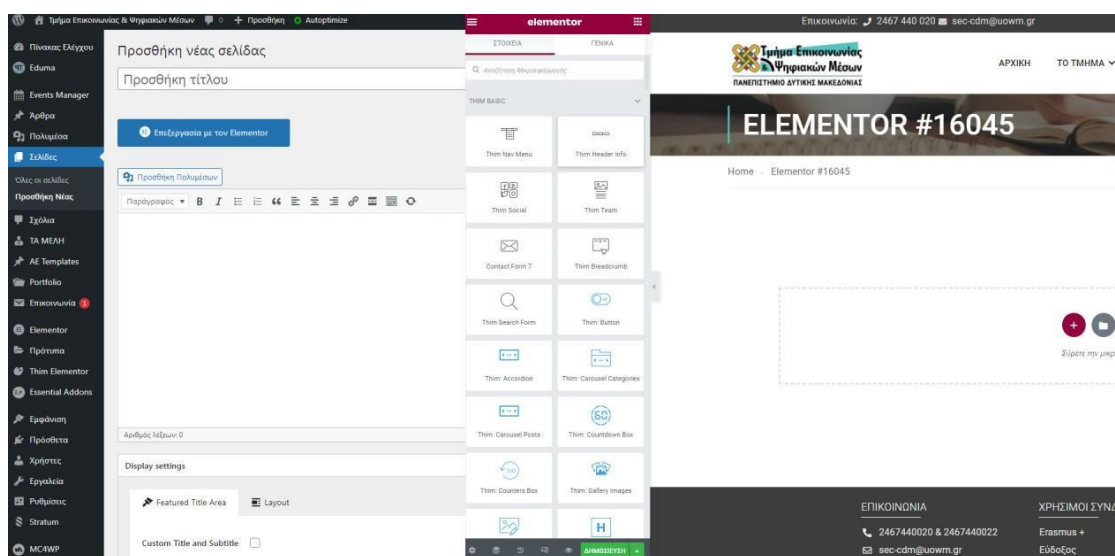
Τμήμα Επικοινωνίας & Ψηφιακών Μέσων 0 + Προσθήκη Autoptimize

Πίνακας Ελέγχου
Eduma
Events Manager
Άρθρα
Πολυμέσα
Σελίδες
Όλες οι σελίδες
Προσθήκη Νέας
Σχόλια
ΤΑ ΜΕΛΗ
AE Templates
Portfolio
Επικοινωνία 1
Elementor
Πρότυπα
Thim Elementor
Essential Addons
Εμφάνιση
Πρόσθετα
Χρήστες
Εργαλεία
Ρυθμίσεις
Stratum
MC4WP

Προσθήκη νέας σελίδας

Προσθήκη τίτλου

Επεξεργασία με τον Elementor

Προσθήκη Πολυμέσων

Παράγραφος

Αριθμός λέξεων: 0

Display settings

Featured Title Area
Layout

Custom Title and Subtitle

elementor

ΣΤΟΙΧΕΙΑ
ΓΕΝΙΚΑ

Αναζήτηση Μικροεφαρμογής

THIM BASIC

Thim Nav Menu
Thim Header Info
Thim Social
Thim Team
Contact Form 7
Thim Breadcrumb
Thim Search Form
Thim: Button
Thim: Accordion
Thim: Carousel Categories
Thim: Carousel Posts
Thim: Countdown Box
Thim: Counters Box
Thim: Gallery Images

ΔΗΜΟΣΙΕΥΣΗ

Επικοινωνία: 2467 440 020 sec-cdm@uowm.gr

Τμήμα Επικοινωνίας Ψηφιακών Μέσων
ΠΑΝΕΠΙΣΤΗΜΙΟ ΔΥΤΙΚΗΣ ΜΑΚΕΔΟΝΙΑΣ

ΑΡΧΙΚΗ
ΤΟ ΤΜΗΜΑ

ELEMENTOR #16045

Home Elementor #16045

Σύρετε την μικρ

ΕΠΙΚΟΙΝΩΝΙΑ
2467440020 & 2467440022
sec-cdm@uowm.gr

ΧΡΗΣΙΜΟΙ ΣΥΝΔ
Erasmus +
Εύδοξος